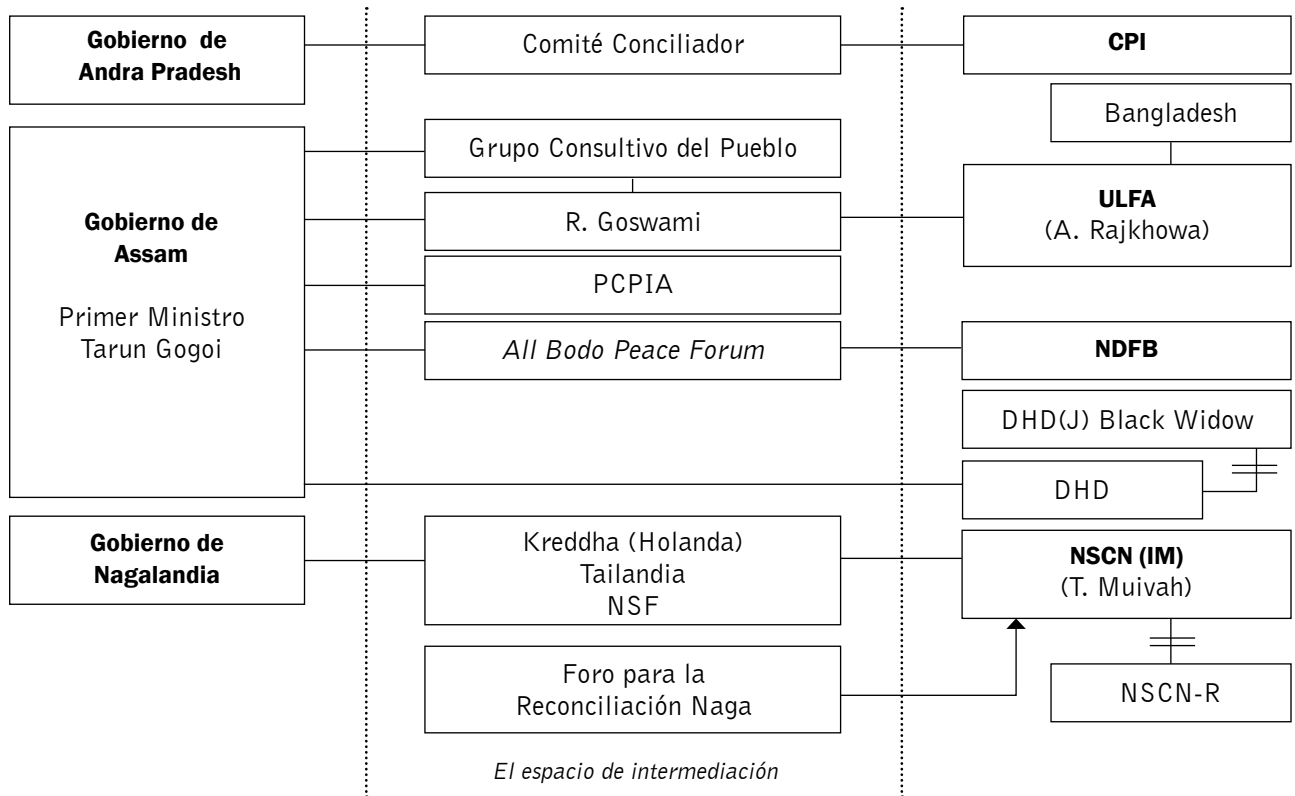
Gobierno de Andra Pradesh

Comité Conciliador

CPI

Bangladesh

Gobierno de Assam

Primer Ministro Tarun Gogoi

Grupo Consultivo del Pueblo

R. Goswami

ULFA (A. Rajkhowa)

PCPIA

All Bodo Peace Forum

NDFB

DHD(J) Black Widow

DHD

Gobierno de Nagalandia

Kreddha (Holanda) Tailandia NSF

NSCN (IM) (T. Muivah)

Foro para la Reconciliación Naga

NSCN-R

El espacio de intermediación